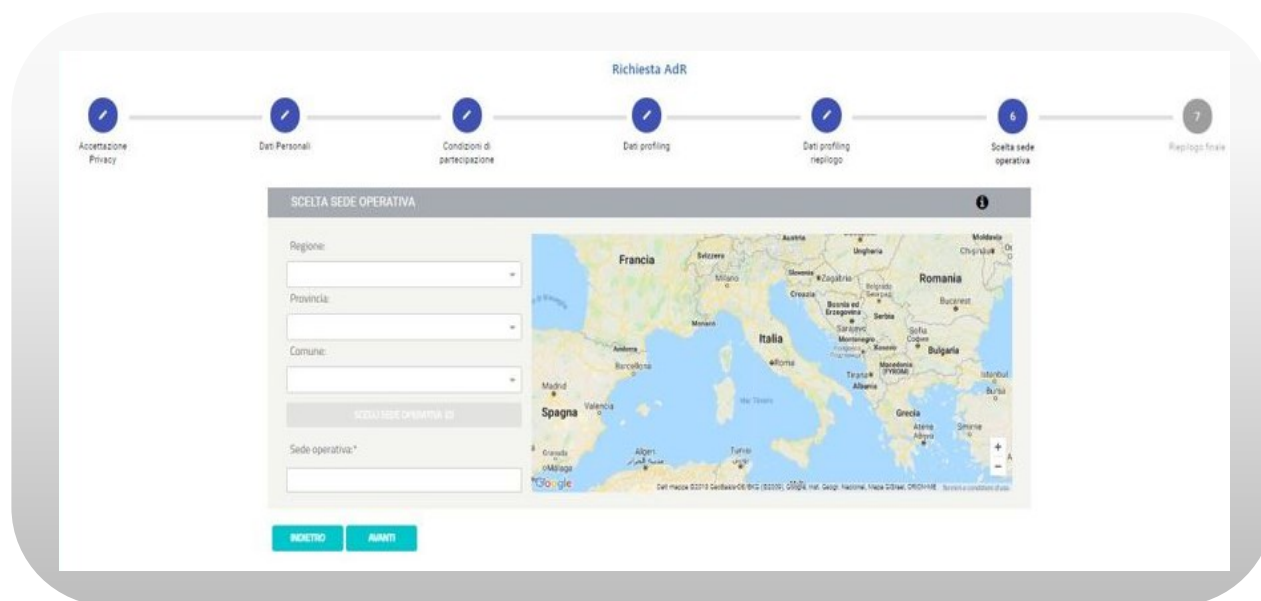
Richiesta AdR

Accettazione Privacy

Dati Personali

Condizioni di partecipazione

Dati profiling

Dati profiling riepilogo

6
Scelta sede operativa

7
Riepilogo finale

SCELTA SEDE OPERATIVA

Regione:

Provincia:

Comune:

SCEGLI SEDE OPERATIVA

Sede operativa:*

Francia
Svizzera
Austria
Ungheria
Moldavia
Chișinău
Slovenia
Zagabria
Croazia
Romania
Belgrado
Bucarest
Milano
Bosnia ed Erzegovina
Serbia
Monaco
Sarajevo
Italia
Montenegro
Sofia
Kosovo
Bulgaria
Andorra
Roma
Macedonia (FYROM)
Barcellona
Tirana
Albania
Istanbul
Madrid
Bursa
Spagna
Valencia
Mar Tirreno
Grecia
Atene
Smirne
Granada
Algeri
Tunisi
Malaga
Google
Dati mappa ©2018 GeoBasis-DE/BKG (©2009), Google, Inst. Geogr. Nacional, Mapa GISrael, ORION-ME
Termini e condizioni d'uso

+
−

INDIETRO
AVANTI